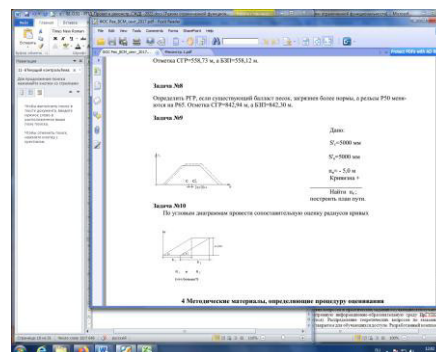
Отметка СГР=558,73 м, а БВП=558,12 м.

Задача №8

Определить РГР, если существующий балласт песок, загрязнен более нормы, а рельсы Р50 меняются на Р65. Отметка СГР=842,94 м, а БВП=842,30 м.

Задача №9

Дано:

$S_1$=5000 мм

$S_2$=5000 мм

$n_o$ – 5,0 м

Кривизна +

Найти $n_o$;

построить план пути.

Задача №10

По условным диаграммам провести сопоставительную оценку радиусов кривых

4 Методические материалы, определяющие процедуру оценивания